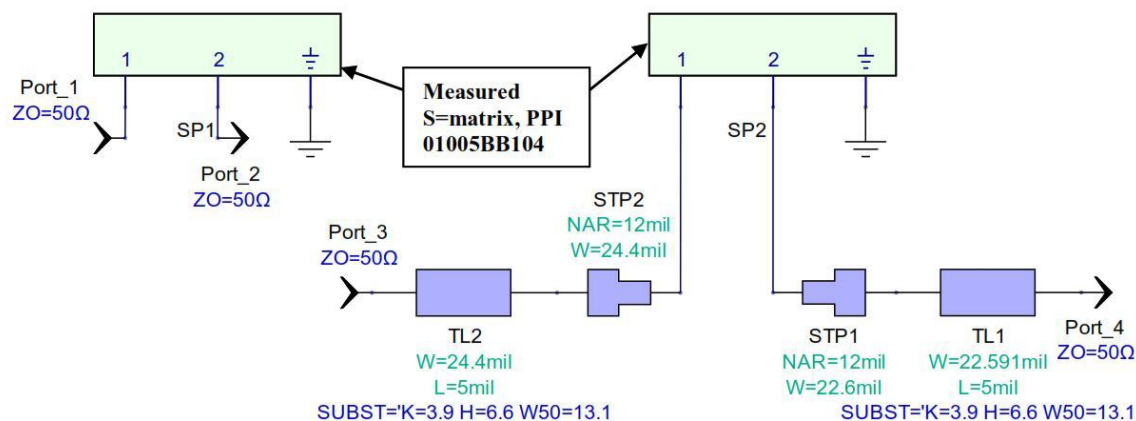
1
2
Port_1
ZO=50Ω
SP1
Port_2
ZO=50Ω

Measured
S=matrix, PPI
01005BB104

1
2
SP2

Port_3
ZO=50Ω

STP2
NAR=12mil
W=24.4mil

TL2
W=24.4mil
L=5mil
SUBST='K=3.9 H=6.6 W50=13.1

STP1
NAR=12mil
W=22.6mil

TL1
W=22.591mil
L=5mil
SUBST='K=3.9 H=6.6 W50=13.1

Port_4
ZO=50Ω